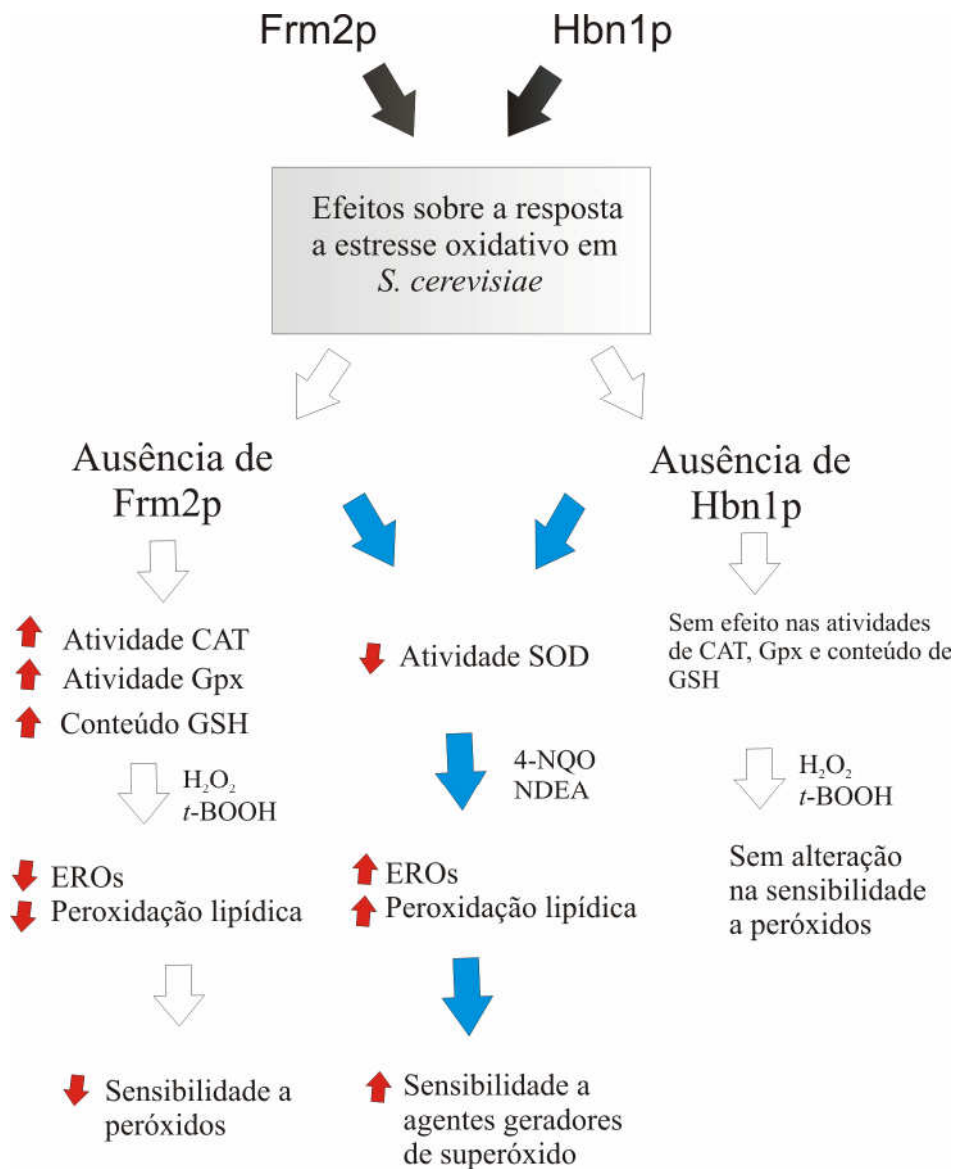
Frm2p

Hbn1p

Efeitos sobre a resposta a estresse oxidativo em *S. cerevisiae*

Ausência de Frm2p

Ausência de Hbn1p

Atividade CAT
Atividade Gpx
Conteúdo GSH

Atividade SOD

Sem efeito nas atividades de CAT, Gpx e conteúdo de GSH

$H_2O_2$
*t*-BOOH

4-NQO
NDEA

$H_2O_2$
*t*-BOOH

EROs
Peroxidação lipídica

EROs
Peroxidação lipídica

Sem alteração na sensibilidade a peróxidos

Sensibilidade a peróxidos

Sensibilidade a agentes geradores de superóxido